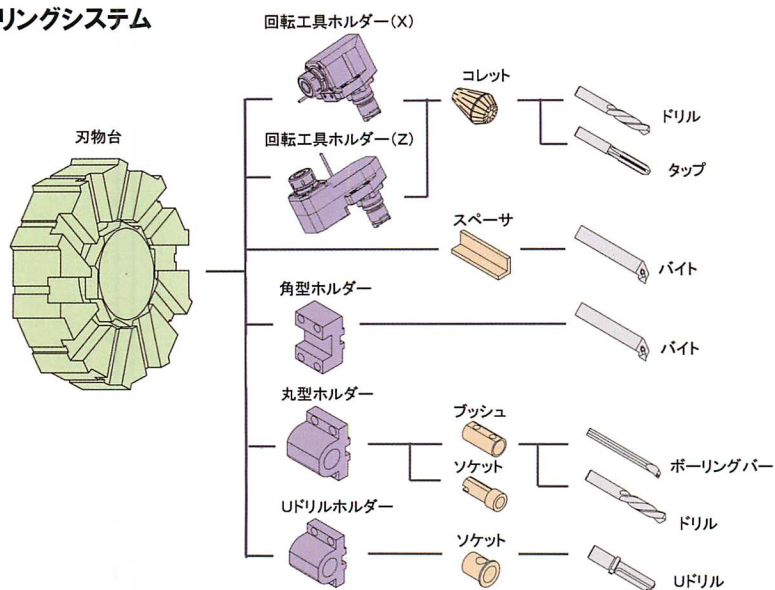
リングシステム

刃物台

回転工具ホルダー(X)

回転工具ホルダー(Z)

コレット

ドリル

タップ

スペーサ

バイト

角型ホルダー

バイト

丸型ホルダー

ブッシュ

ソケット

ボーリングバー

ドリル

Uドリルホルダー

ソケット

Uドリル